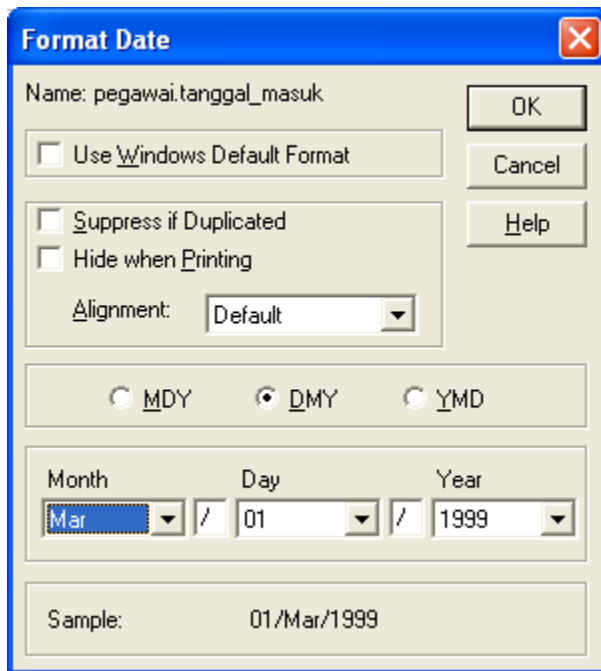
Format Date

Name: pegawai.tanggal_masuk

OK

Cancel

Help

Use Windows Default Format

Suppress if Duplicated

Hide when Printing

Alignment: Default

MDY DMY YMD

Month Day Year

Mar / 01 / 1999

Sample: 01/Mar/1999